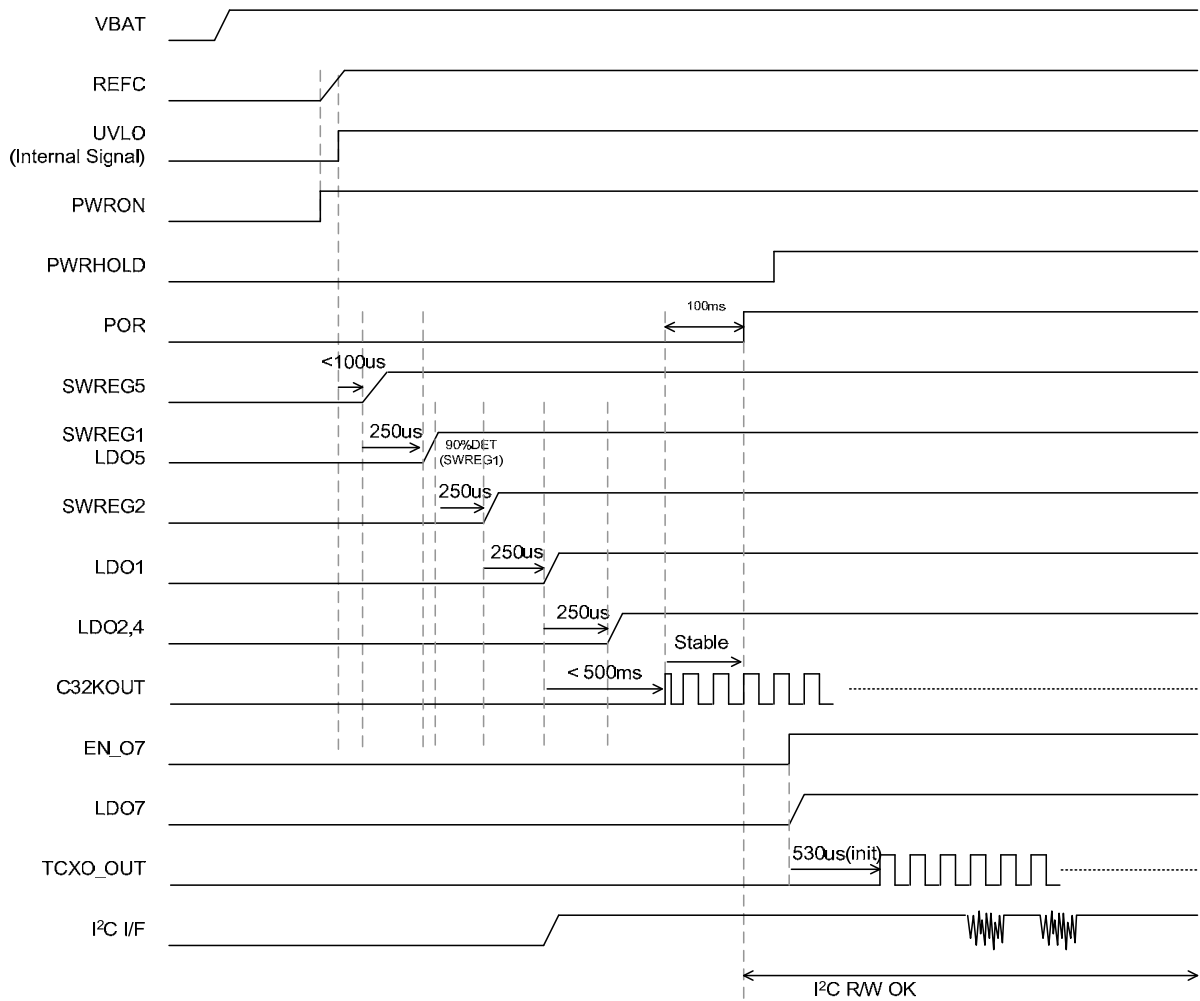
VBAT

REFC

UVLO
(Internal Signal)

PWRON

PWRHOLD

100ms

POR

<100us

SWREG5

SWREG1
LDO5

250us

90%DET
(SWREG1)

SWREG2

250us

LDO1

250us

LDO2,4

250us

Stable

C32KOUT

< 500ms

EN_O7

LDO7

TCXO_OUT

530us(init)

I$^2$C I/F

I$^2$C R/W OK